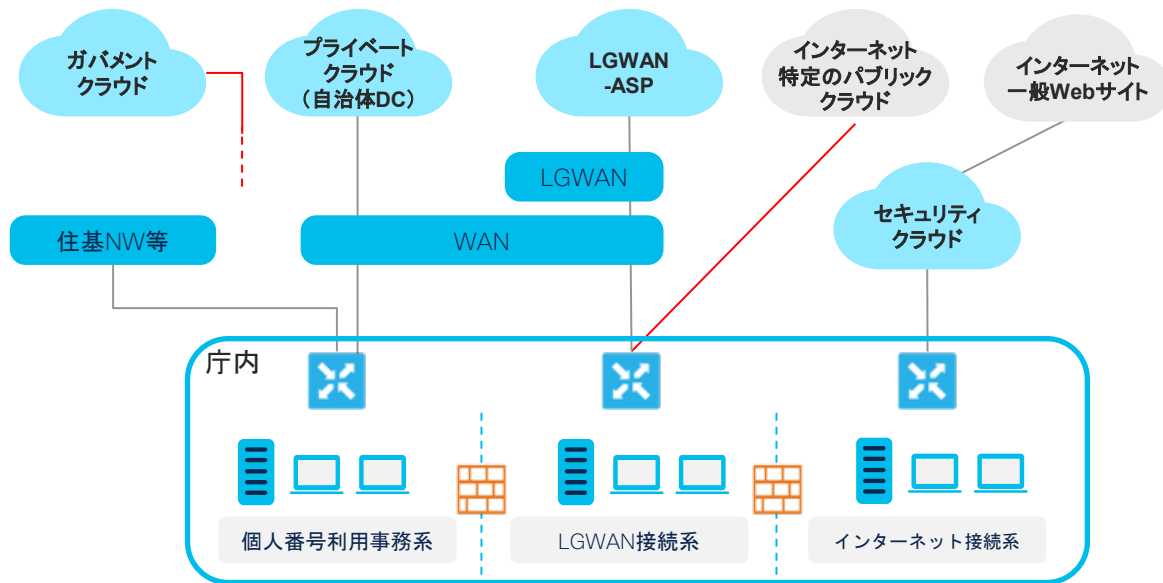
ガバメントクラウド

プライベートクラウド（自治体DC）

LGWAN-ASP

インターネット特定のパブリッククラウド

インターネット一般Webサイト

LGWAN

住基NW等

WAN

セキュリティクラウド

庁内

個人番号利用事務系

LGWAN接続系

インターネット接続系